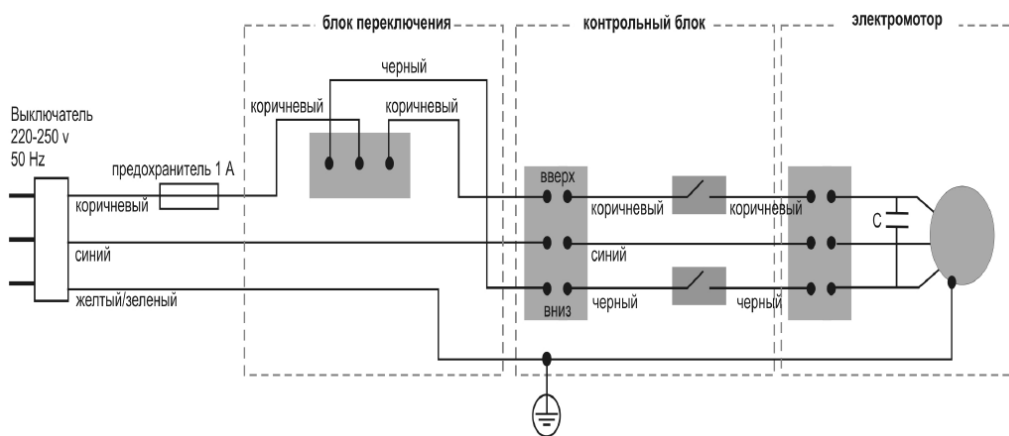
блок переключения

контрольный блок

электромотор

черный

коричневый

коричневый

Выключатель
220-250 v
50 Hz

предохранитель 1 A

вверх

коричневый

коричневый

коричневый

C

синий

синий

желтый/зеленый

вниз

черный

черный